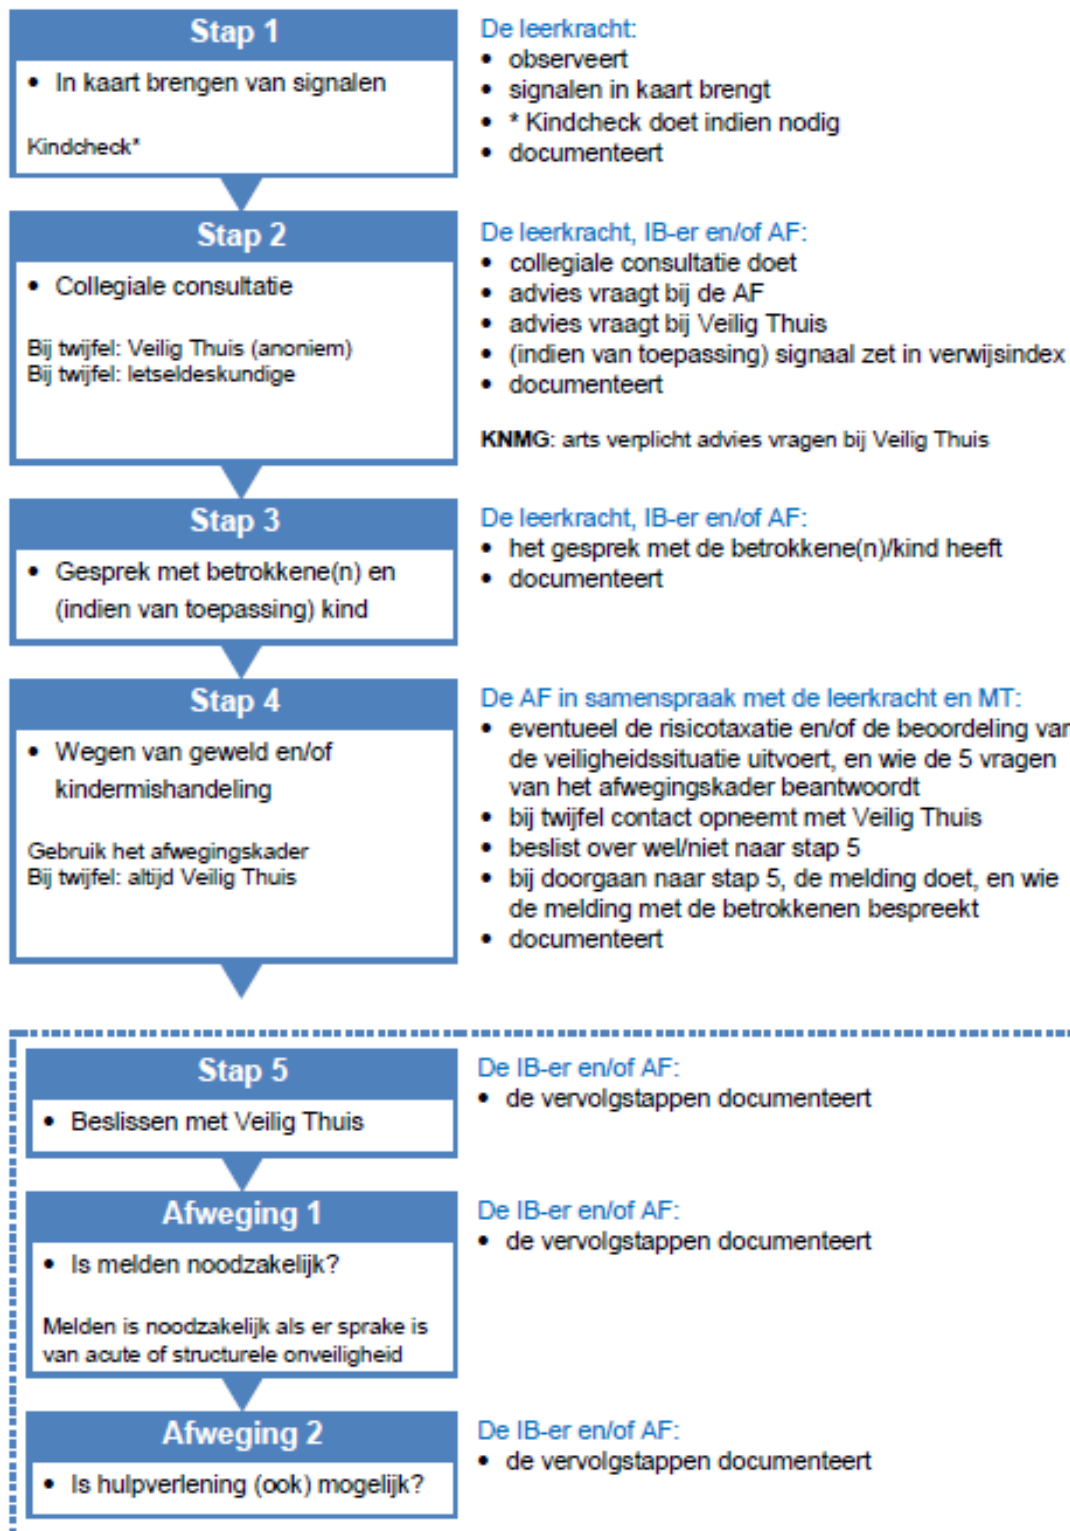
Stap 1

- In kaart brengen van signalen

Kindcheck*

De leerkracht:
- observeert
- signalen in kaart brengt
- * Kindcheck doet indien nodig
- documenteert

Stap 2

- Collegiale consultatie

Bij twijfel: Veilig Thuis (anoniem)
Bij twijfel: letseldeskundige

De leerkracht, IB-er en/of AF:
- collegiale consultatie doet
- advies vraagt bij de AF
- advies vraagt bij Veilig Thuis
- (indien van toepassing) signaal zet in verwijsindex
- documenteert

KNMG: arts verplicht advies vragen bij Veilig Thuis

Stap 3

- Gesprek met betrokkene(n) en (indien van toepassing) kind

De leerkracht, IB-er en/of AF:
- het gesprek met de betrokkene(n)/kind heeft
- documenteert

Stap 4

- Wegen van geweld en/of kindermishandeling

Gebruik het afwegingskader
Bij twijfel: altijd Veilig Thuis

De AF in samenspraak met de leerkracht en MT:
- eventueel de risicotaxatie en/of de beoordeling var de veiligheidssituatie uitvoert, en wie de 5 vragen van het afwegingskader beantwoordt
- bij twijfel contact opneemt met Veilig Thuis
- beslist over wel/niet naar stap 5
- bij doorgaan naar stap 5, de melding doet, en wie de melding met de betrokkenen bespreekt
- documenteert

Stap 5

- Beslissen met Veilig Thuis

De IB-er en/of AF:
- de vervolgstappen documenteert

Afweging 1

- Is melden noodzakelijk?

Melden is noodzakelijk als er sprake is van acute of structurele onveiligheid

De IB-er en/of AF:
- de vervolgstappen documenteert

Afweging 2

- Is hulpverlening (ook) mogelijk?

De IB-er en/of AF:
- de vervolgstappen documenteert